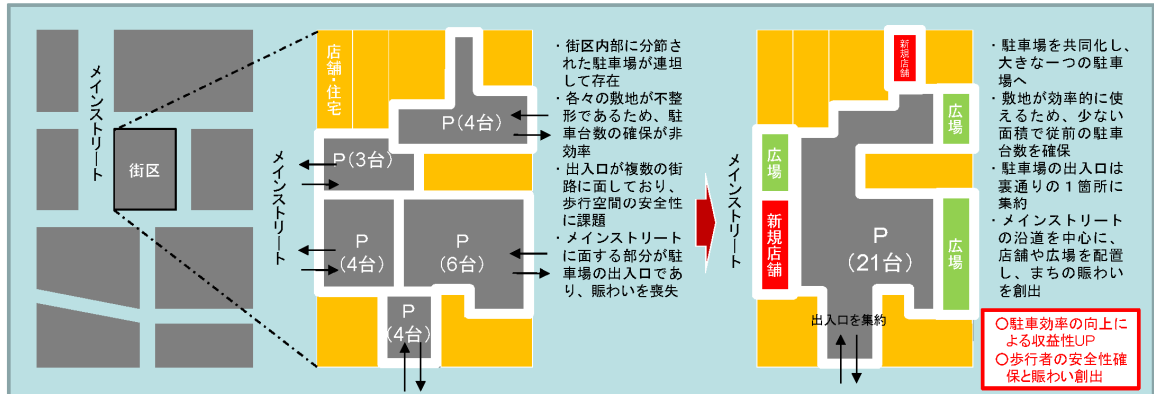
メインストリート

街区

店舗・住宅

P(4台)

P(3台)

メインストリート

P
(4台)

P
(6台)

P
(4台)

・街区内部に分節された駐車場が連担して存在
・各々の敷地が不整形であるため、駐車台数の確保が非効率
・出入口が複数の街路に面しており、歩行空間の安全性に課題
・メインストリートに面する部分が駐車場の出入口であり、賑わいを喪失

メインストリート

新規店舗

広場

広場

新規店舗

P
(21台)

広場

出入口を集約

・駐車場を共同化し、大きな一つの駐車場へ
・敷地が効率的に使えるため、少ない面積で従前の駐車台数を確保
・駐車場の出入口は裏通りの1箇所に集約
・メインストリートの沿道を中心に、店舗や広場を配置し、まちの賑わいを創出

○駐車効率の向上による収益性UP
○歩行者の安全性確保と賑わい創出